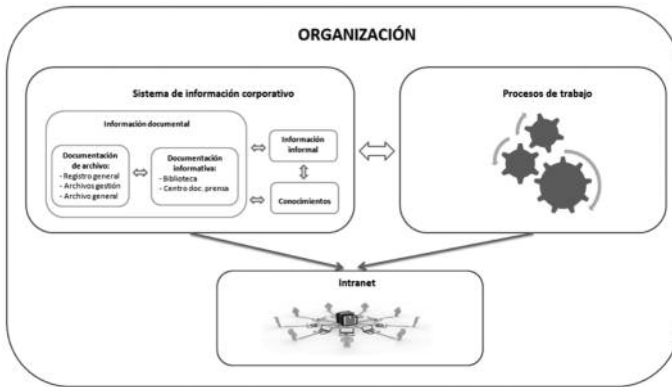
ORGANIZACIÓN

Sistema de información corporativo

Información documental

Documentación de archivo:
- Registro general
- Archivos gestión
- Archivo general

Documentación informativa:
- Biblioteca
- Centro doc. prensa

Información informal

Conocimientos

Procesos de trabajo

Intranet